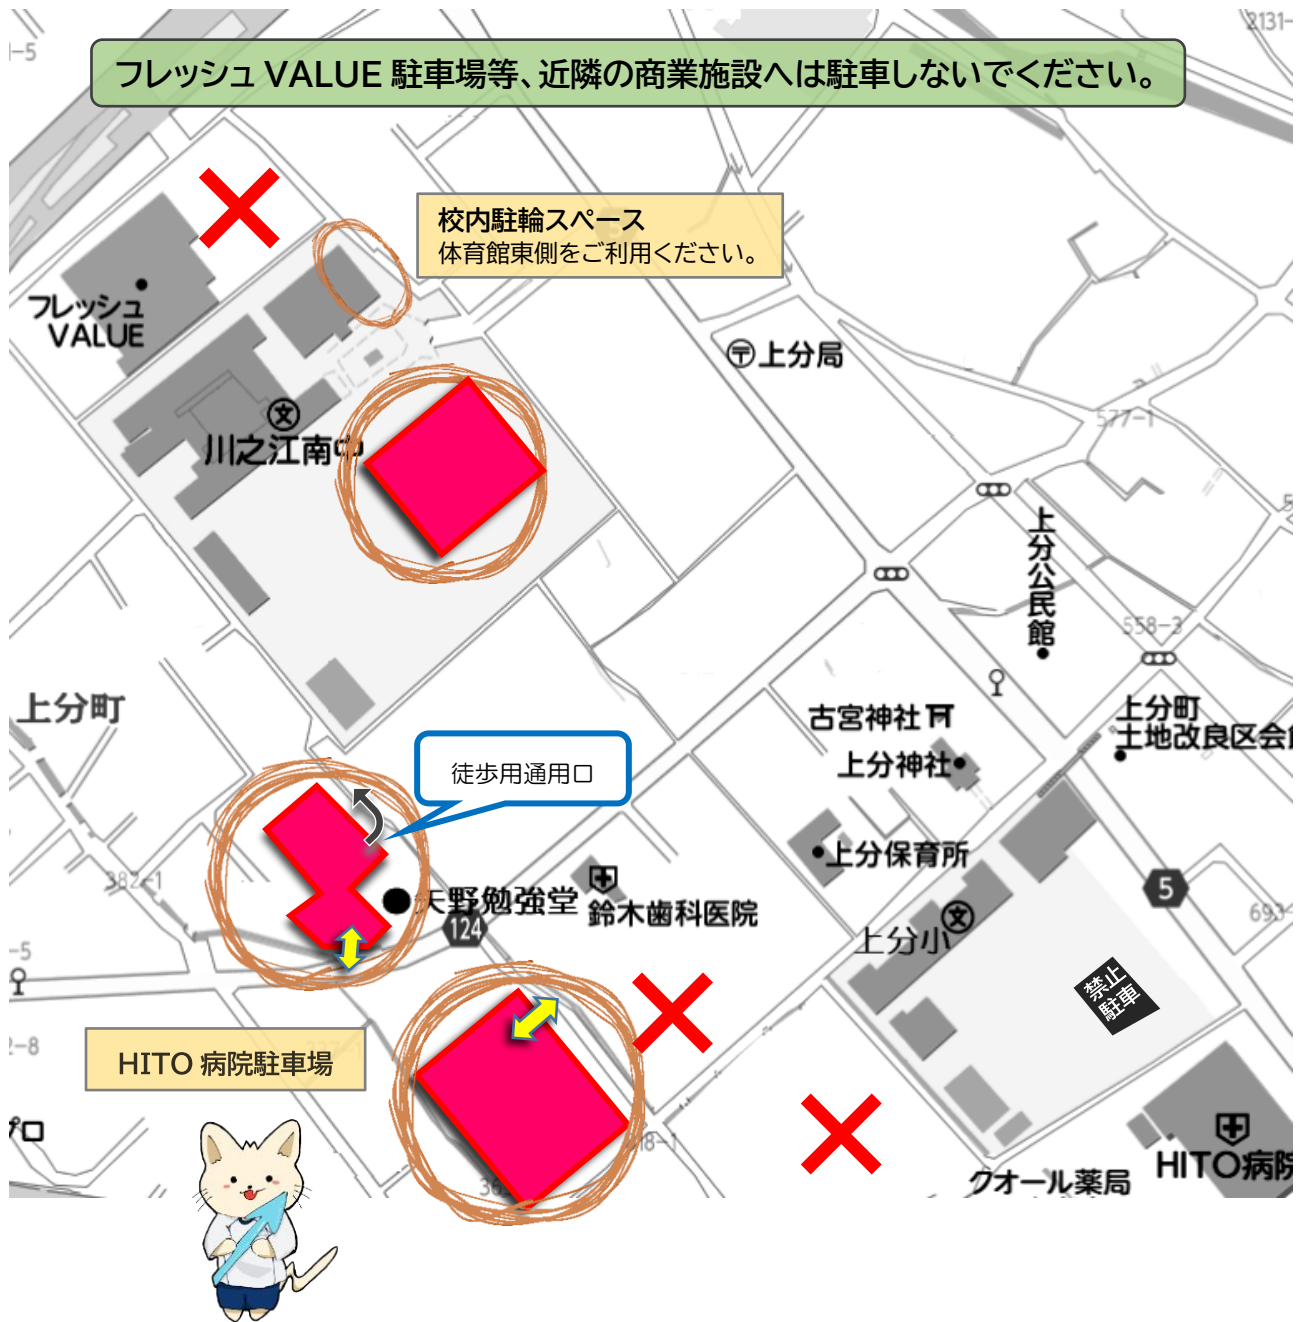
フレッシュ VALUE 駐車場等、近隣の商業施設へは駐車しないでください。

校内駐輪スペース
体育館東側をご利用ください。

フレッシュ VALUE

上分局

川之江南中

上分公民館

上分町

古宮神社

上分神社

上分町土地改良区会

徒歩用通用口

上分保育所

天野勉強堂

鈴木歯科医院

124

5

上分小

禁止駐車

HITO 病院駐車場

クオール薬局

HITO病院